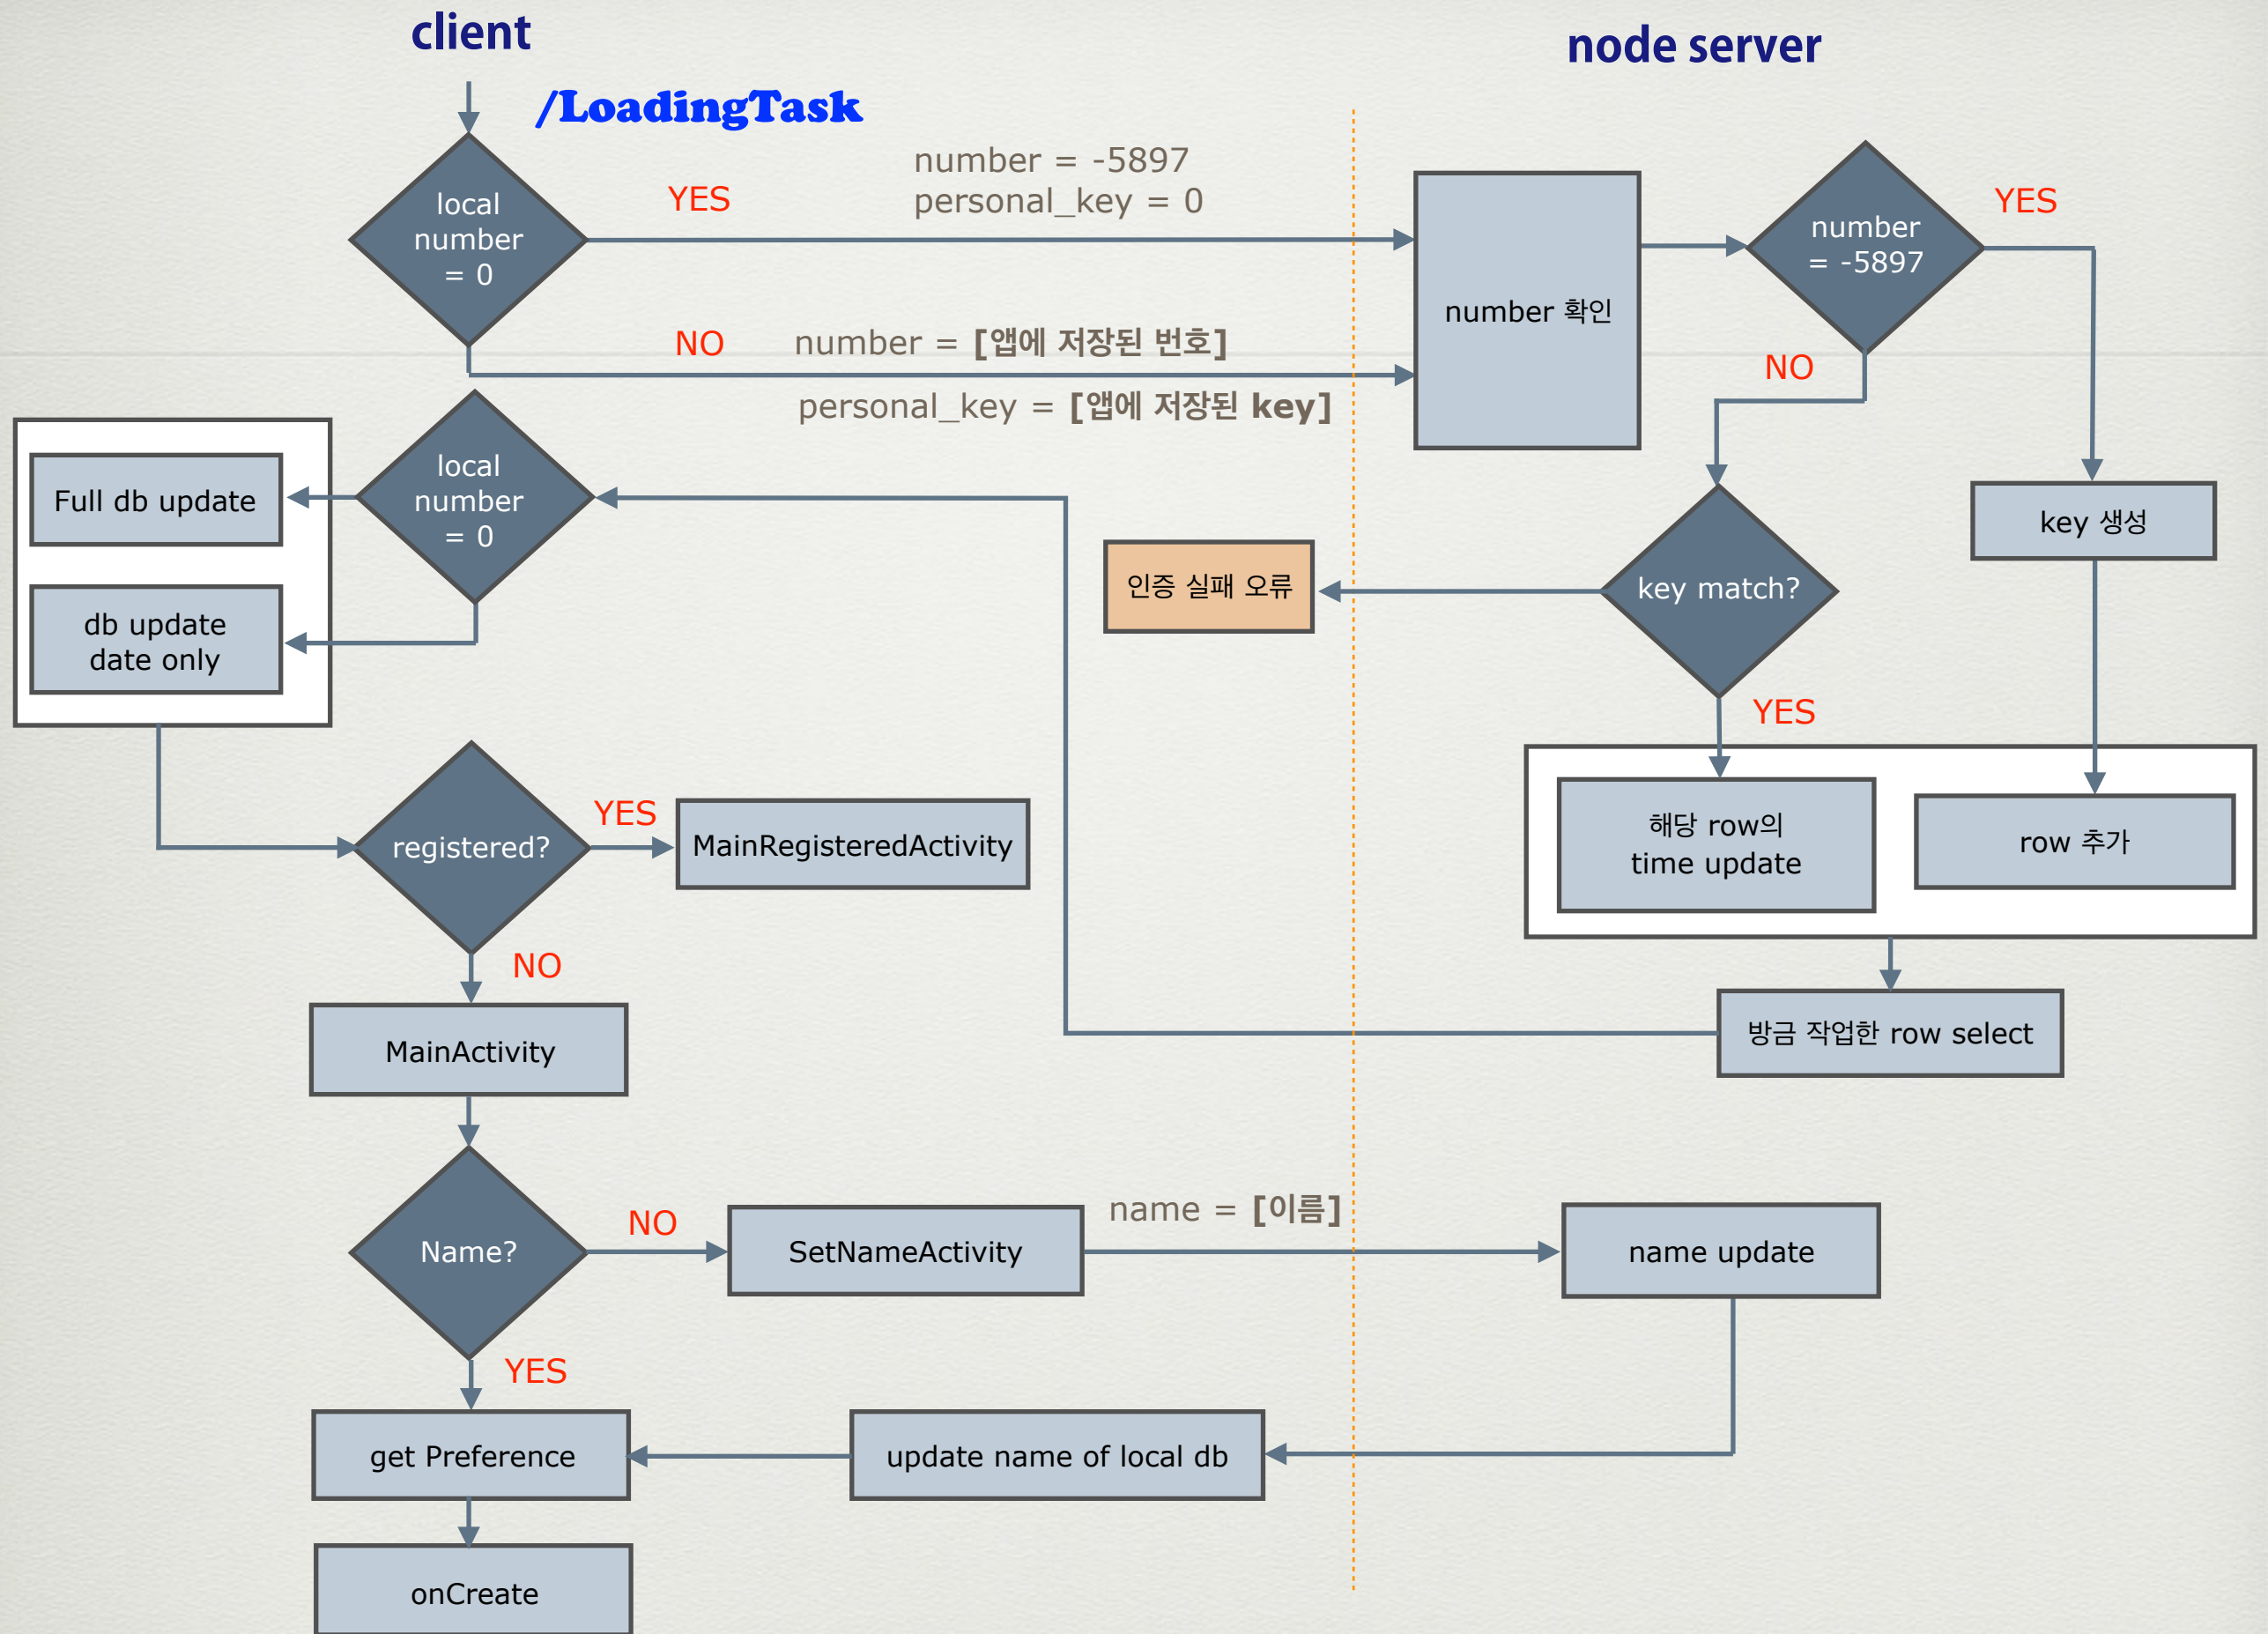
client

node server

/LoadingTask

local number = 0

YES

number = -5897
personal_key = 0

number 확인

number = -5897

YES

NO

number = [앱에 저장된 번호]

personal_key = [앱에 저장된 key]

NO

Full db update

local number = 0

db update date only

인증 실패 오류

key match?

key 생성

YES

registered?

YES

MainRegisteredActivity

해당 row의 time update

row 추가

NO

MainActivity

방금 작업한 row select

Name?

NO

SetNameActivity

name = [이름]

name update

YES

get Preference

update name of local db

onCreate